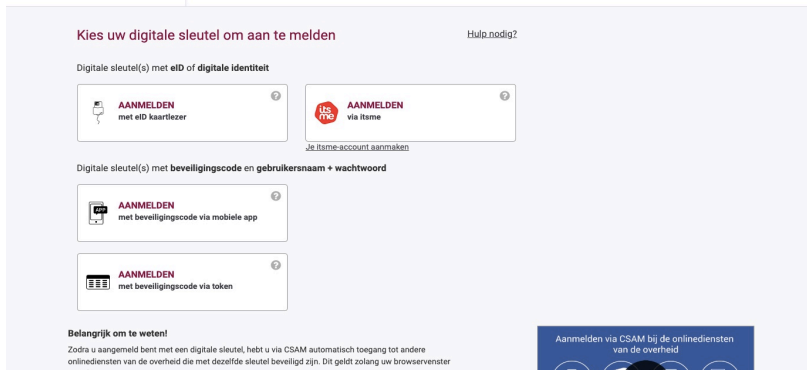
Kies uw digitale sleutel om aan te melden

Hulp nodig?

Digitale sleutel(s) met eID of digitale identiteit

AANMELDEN
met eID kaartlezer

?

itsme

AANMELDEN
via itsme

?

Je itsme-account aanmaken

Digitale sleutel(s) met beveiligingscode en gebruikersnaam + wachtwoord

APP

AANMELDEN
met beveiligingscode via mobiele app

?

AANMELDEN
met beveiligingscode via token

?

Belangrijk om te weten!

Zodra u aangemeld bent met een digitale sleutel, hebt u via CSAM automatisch toegang tot andere onlinediensten van de overheid die met dezelfde sleutel beveiligd zijn. Dit geldt zolang uw browservenster

Aanmelden via CSAM bij de onlinediensten van de overheid